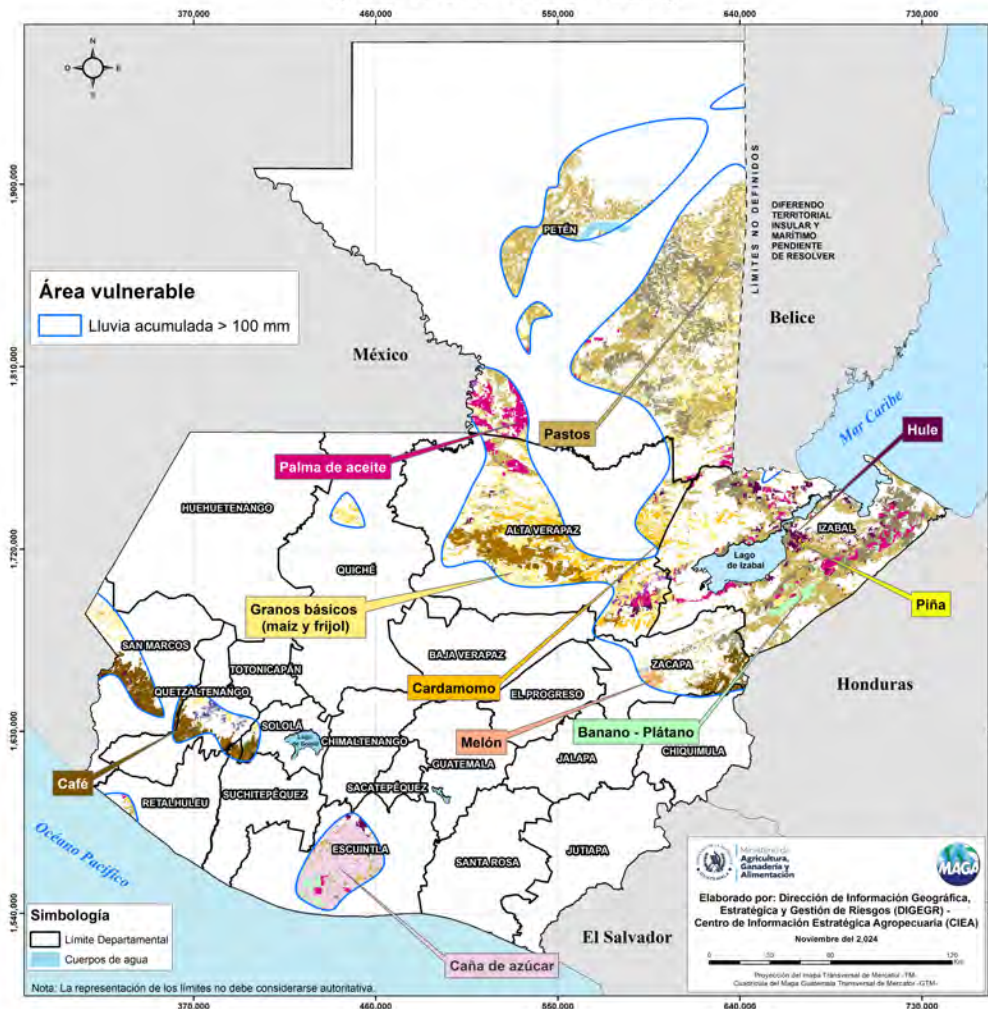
370,000 460,000 550,000 640,000 730,000

N
O E
S

1,900,000

1,810,000

1,720,000

1,630,000

1,540,000

Área vulnerable

Lluvia acumulada > 100 mm

LÍMITES NO DEFINIDOS

DIFERENDO TERRITORIAL INSULAR Y MARÍTIMO PENDIENTE DE RESOLVER

PETÉN

Belice

México

Mar Caribe

Hule

Pastos

Palma de aceite

HUEHUETENANGO

ALTA VERAPAZ

IZABAL

Lago de Izabal

QUICHÉ

Piña

Granos básicos (maíz y frijol)

SAN MARCOS

TOTONICAPÁN

BAJA VERAPAZ

ZACAPA

QUETZALTENANGO

Cardamomo

EL PROGRESO

Honduras

SOLOLÁ

Lago de Atitlán

CHIMALTENANGO

Melón

Banano - Plátano

CHIQUIMULA

GUATEMALA

JALAPA

Café

RETALHULEU

SUCHITEPÉQUEZ

SACATEPÉQUEZ

Océano Pacífico

ESCUINTLA

SANTA ROSA

JUTIAPA

Ministerio de Agricultura, Ganadería y Alimentación

MAGA

Elaborado por: Dirección de Información Geográfica, Estratégica y Gestión de Riesgos (DIGEGR) - Centro de Información Estratégica Agropecuaria (CIEA)

Noviembre del 2,024

0 30 60 120 Km

Proyección del mapa Transversal de Mercator -TM-
Cuadrícula del Mapa Guatemala Transversal de Mercator -GTM-

Simbología

Límite Departamental

Cuerpos de agua

El Salvador

Caña de azúcar

Nota: La representación de los límites no debe considerarse autoritativa.

370,000 460,000 550,000 640,000